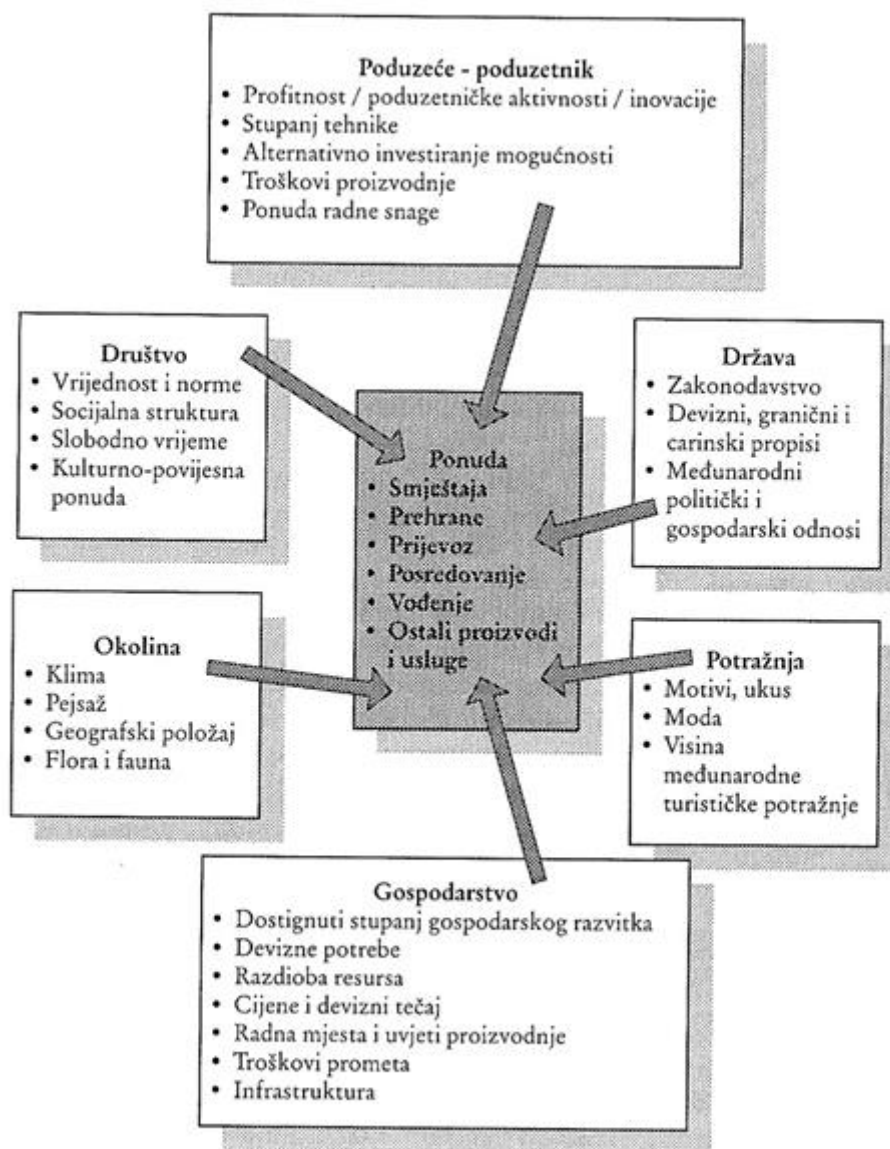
Poduzeće - poduzetnik
• Profitnost / poduzetničke aktivnosti / inovacije
• Stupanj tehnike
• Alternativno investiranje mogućnosti
• Troškovi proizvodnje
• Ponuda radne snage

Društvo
• Vrijednost i norme
• Socijalna struktura
• Slobodno vrijeme
• Kulturno-povijesna ponuda

Ponuda
• Smještaja
• Prehrane
• Prijevoz
• Posredovanje
• Vođenje
• Ostali proizvodi i usluge

Država
• Zakonodavstvo
• Devizni, granični i carinski propisi
• Međunarodni politički i gospodarski odnosi

Okolina
• Klima
• Pejsaž
• Geografski položaj
• Flora i fauna

Potražnja
• Motivi, ukus
• Moda
• Visina međunarodne turističke potražnje

Gospodarstvo
• Dostignuti stupanj gospodarskog razvitka
• Devizne potrebe
• Razdioba resursa
• Cijene i devizni tečaj
• Radna mjesta i uvjeti proizvodnje
• Troškovi prometa
• Infrastruktura